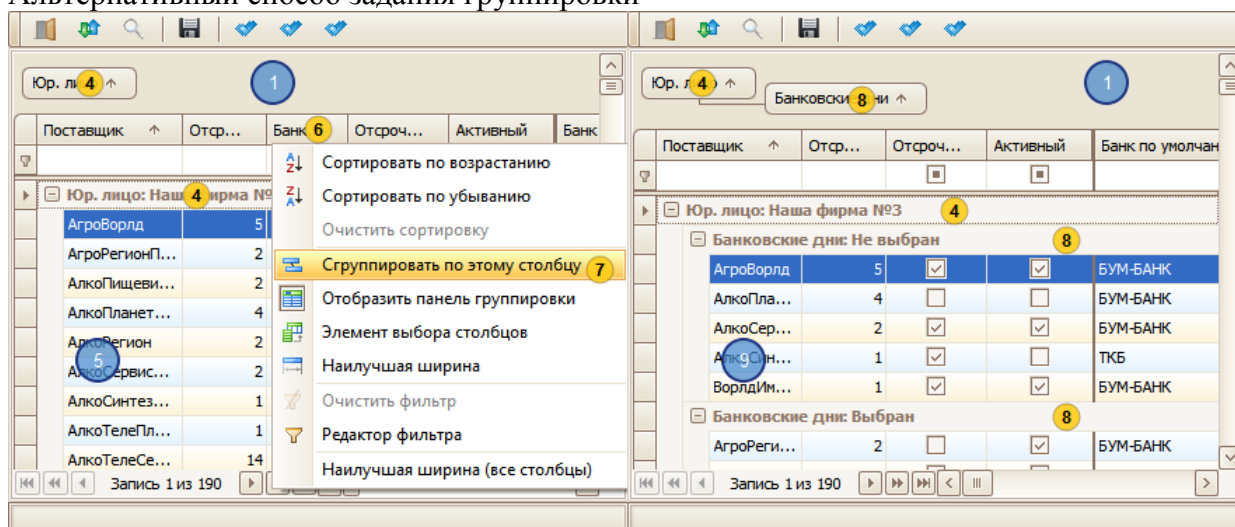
Альтернативный способ задания группировки

Юр. ли 4
1
Поставщик | Отср... | Банк 6 | Отсроч... | Активный | Банк
Юр. лицо: Наш 4 фирма №
АгроВорлд 5
АгроРегионП... 2
АлкоПищеви... 2
АлкоПланет... 4
АлкоРегион 2
АлкоСервис... 2
АлкоСинтез... 1
АлкоТелеПл... 1
АлкоТелеСе... 14
5
Запись 1 из 190

Сортировать по возрастанию
Сортировать по убыванию
Очистить сортировку
Сгруппировать по этому столбцу 7
Отобразить панель группировки
Элемент выбора столбцов
Наилучшая ширина
Очистить фильтр
Редактор фильтра
Наилучшая ширина (все столбцы)

Юр. л 4
Банковски 8 ни
1
| Поставщик | Отср... | Отсроч... | Активный | Банк по умолчан |
|---|---|---|---|---|
Юр. лицо: Наша фирма №3 4
Банковские дни: Не выбран 8
| АгроВорлд | 5 | ☑ | ☑ | БУМ-БАНК |
| АлкоПла... | 4 | ☐ | ☐ | БУМ-БАНК |
| АлкоСер... | 2 | ☑ | ☑ | БУМ-БАНК |
| АлкоСин... | 1 | ☑ | ☐ | ТКБ |
| ВорлдИм... | 1 | ☑ | ☑ | БУМ-БАНК |
Банковские дни: Выбран 8
| АгроРеги... | 2 | ☐ | ☑ | БУМ-БАНК |
9
Запись 1 из 190